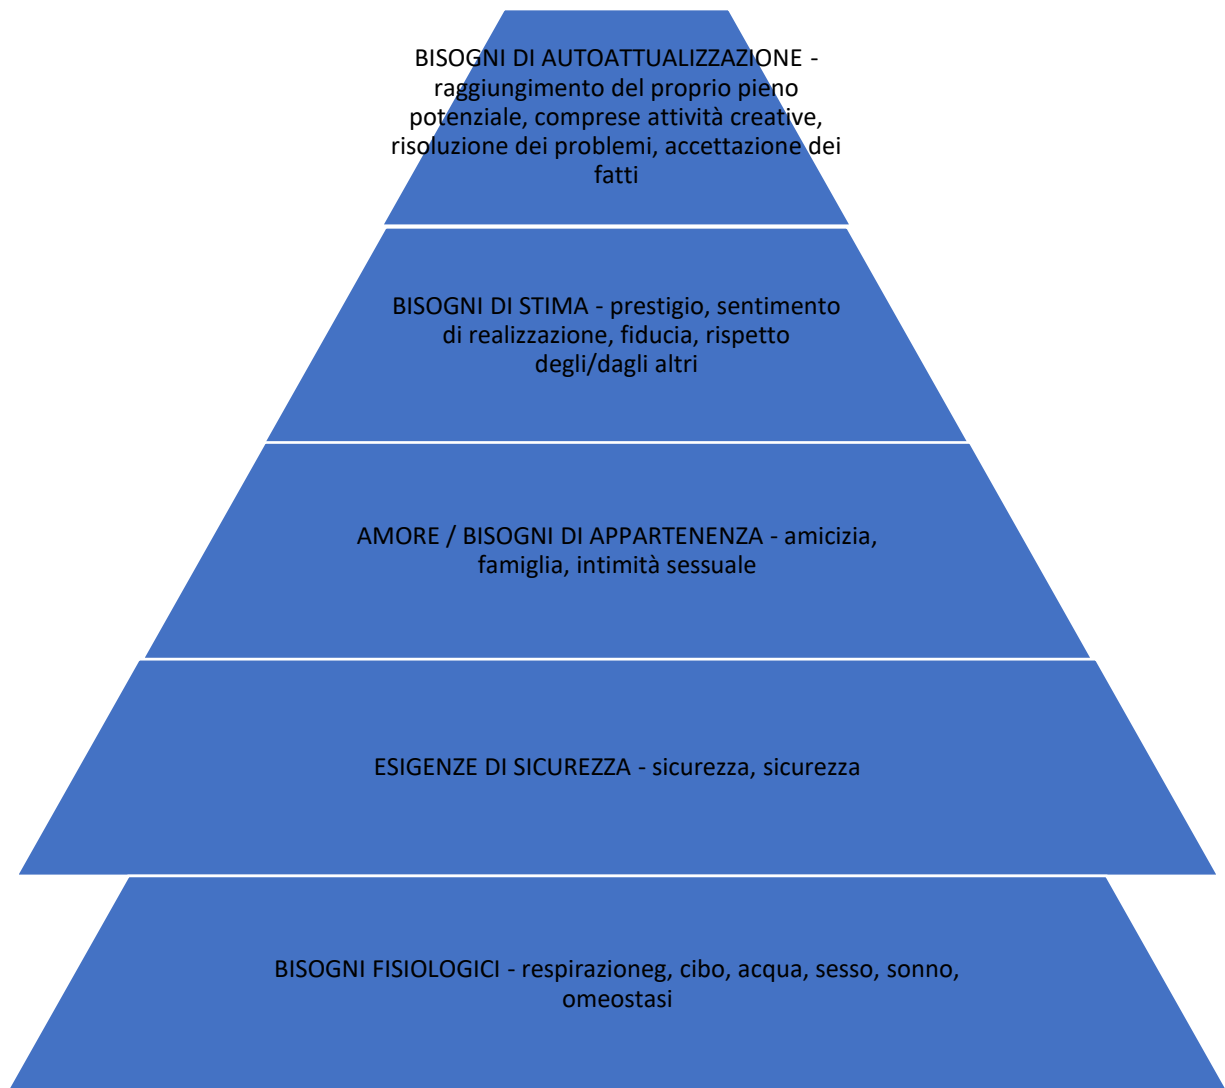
BISOGNI DI AUTOATTUALIZZAZIONE - raggiungimento del proprio pieno potenziale, comprese attività creative, risoluzione dei problemi, accettazione dei fatti

BISOGNI DI STIMA - prestigio, sentimento di realizzazione, fiducia, rispetto degli/dagli altri

AMORE / BISOGNI DI APPARTENENZA - amicizia, famiglia, intimità sessuale

ESIGENZE DI SICUREZZA - sicurezza, sicurezza

BISOGNI FISIOLOGICI - respirazioneg, cibo, acqua, sesso, sonno, omeostasi